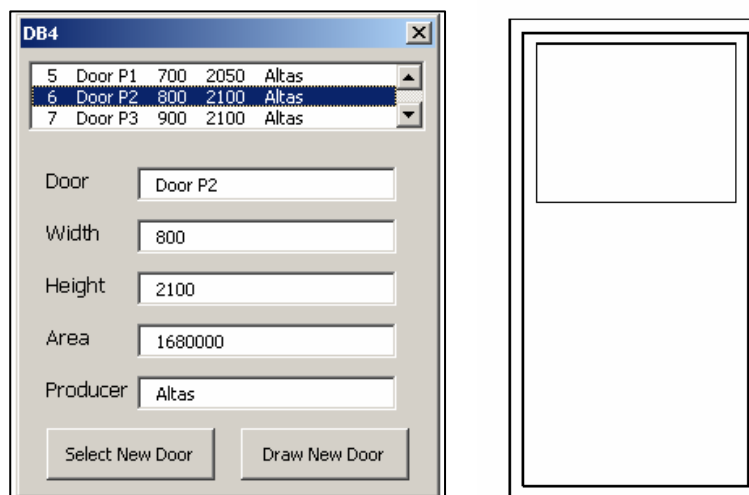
DB4

| | | | | |
|---|---|---|---|---|
| 5 | Door P1 | 700 | 2050 | Altas |
| 6 | Door P2 | 800 | 2100 | Altas |
| 7 | Door P3 | 900 | 2100 | Altas |

Door: Door P2

Width: 800

Height: 2100

Area: 1680000

Producer: Altas

Select New Door

Draw New Door